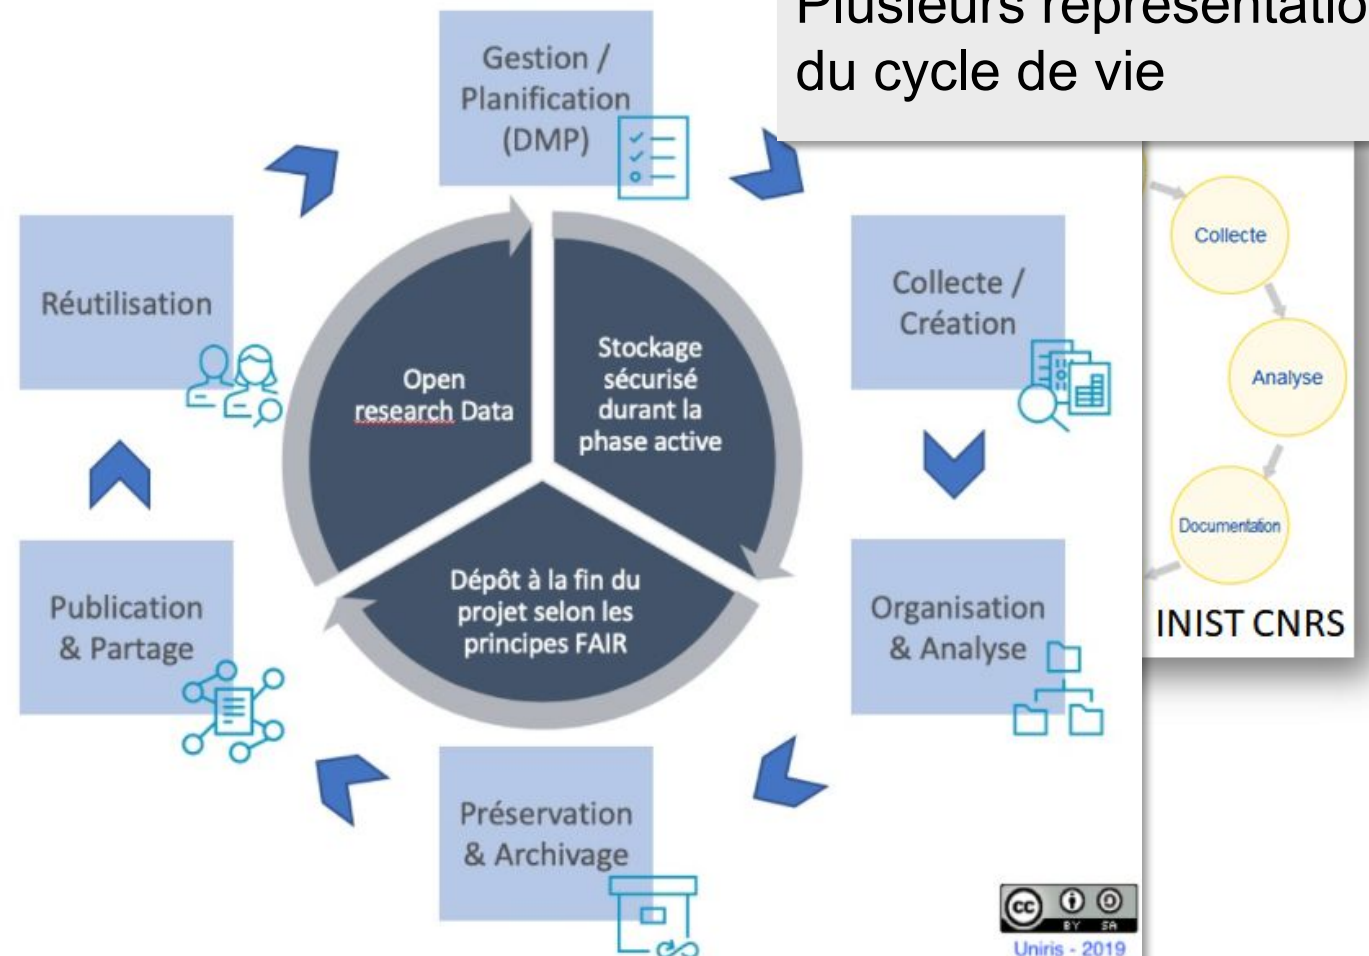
Plusieurs représentatio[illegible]
du cycle de vie

Gestion / Planification (DMP)

Collecte / Création

Organisation & Analyse

Préservation & Archivage

Publication & Partage

Réutilisation

Open research Data

Stockage sécurisé durant la phase active

Dépôt à la fin du projet selon les principes FAIR

Collecte

Analyse

Documentation

INIST CNRS

cc BY SA

Uniris - 2019